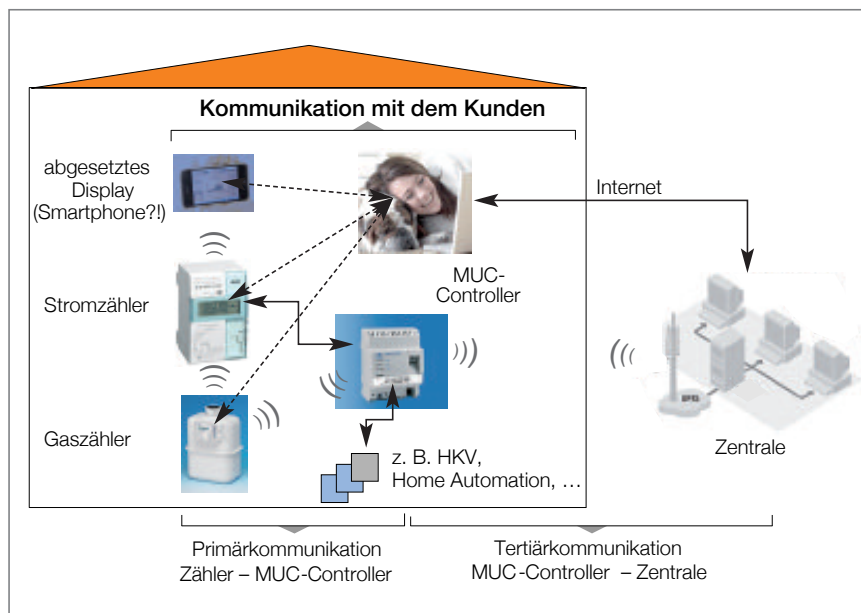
Kommunikation mit dem Kunden

abgesetztes Display (Smartphone?!)

Internet

Stromzähler

MUC-Controller

Gaszähler

z. B. HKV, Home Automation, …

Zentrale

Primärkommunikation Zähler – MUC-Controller

Tertiärkommunikation MUC-Controller – Zentrale